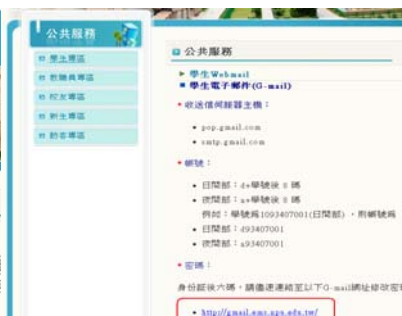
公共服務

學生專區
教職員專區
校友專區
新生專區
訪客專區

公共服務

學生Webmail
學生電子郵件(G-mail)

收送信伺服器主機：

pop.gmail.com
smtp.gmail.com

帳號：

日間部：d+學號後8碼
夜間部：n+學號後8碼
例如：學號為1093407001(日間部)，則帳號為
日間部：d93407001
夜間部：n93407001

密碼：

身份証後六碼，請儘速連結至以下G-mail網址修改密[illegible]

http://gmail.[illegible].edu.tw/